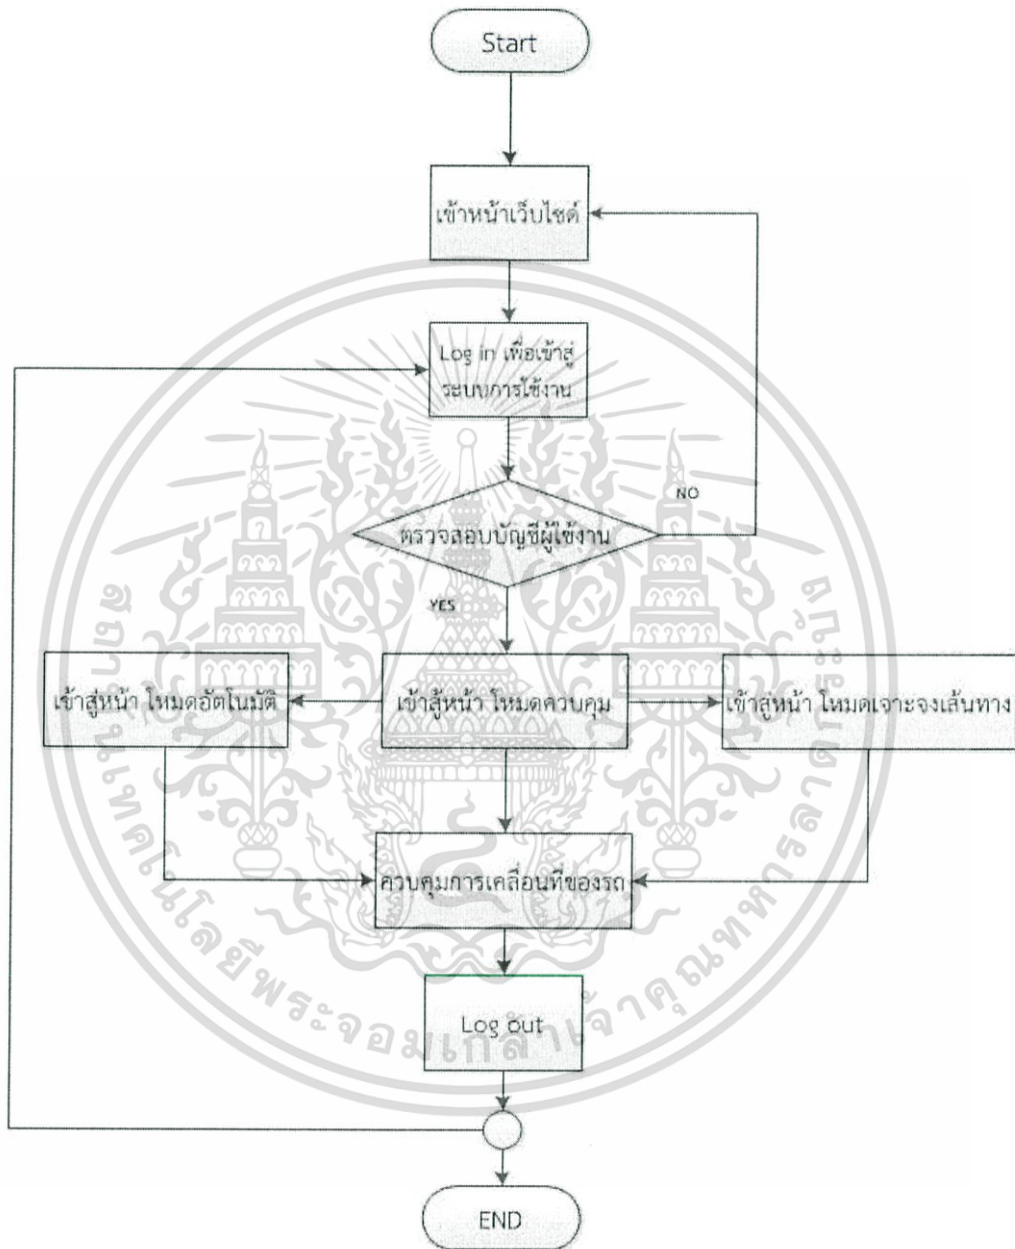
Start

เข้าหน้าเว็บไซต์

Log in เพื่อเข้าสู่ระบบการใช้งาน

NO

ตรวจสอบบัญชีผู้ใช้งาน

YES

เข้าสู่หน้า โหมดอัตโนมัติ

เข้าสู่หน้า โหมดควบคุม

เข้าสู่หน้า โหมดเจาะจงเส้นทาง

ควบคุมการเคลื่อนที่ของรถ

Log out

END

สถาบันเทคโนโลยีพระจอมเกล้าเจ้าคุณทหารลาดกระบัง